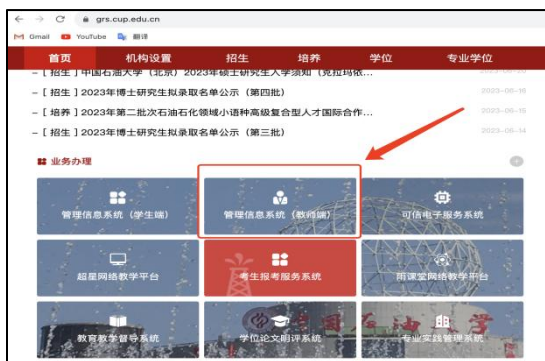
grs.cup.edu.cn

Gmail YouTube 翻译

首页 机构设置 招生 培养 学位 专业学位

– [ 招生 ] 中国石油大学（北京）2023年硕士研究生入学须知（克拉玛依... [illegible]

– [ 招生 ] 2023年博士研究生拟录取名单公示（第四批） 2023-06-16

– [ 培养 ] 2023年第二批次石油石化领域小语种高级复合型人才国际合作... 2023-06-15

– [ 招生 ] 2023年博士研究生拟录取名单公示（第三批） 2023-06-14

业务办理

管理信息系统（学生端）

管理信息系统（教师端）

可信电子服务系统

超星网络教学平台

考生报考服务系统

雨课堂网络教学平台

教育教学督导系统

学位论文明评系统

专业实践管理系统